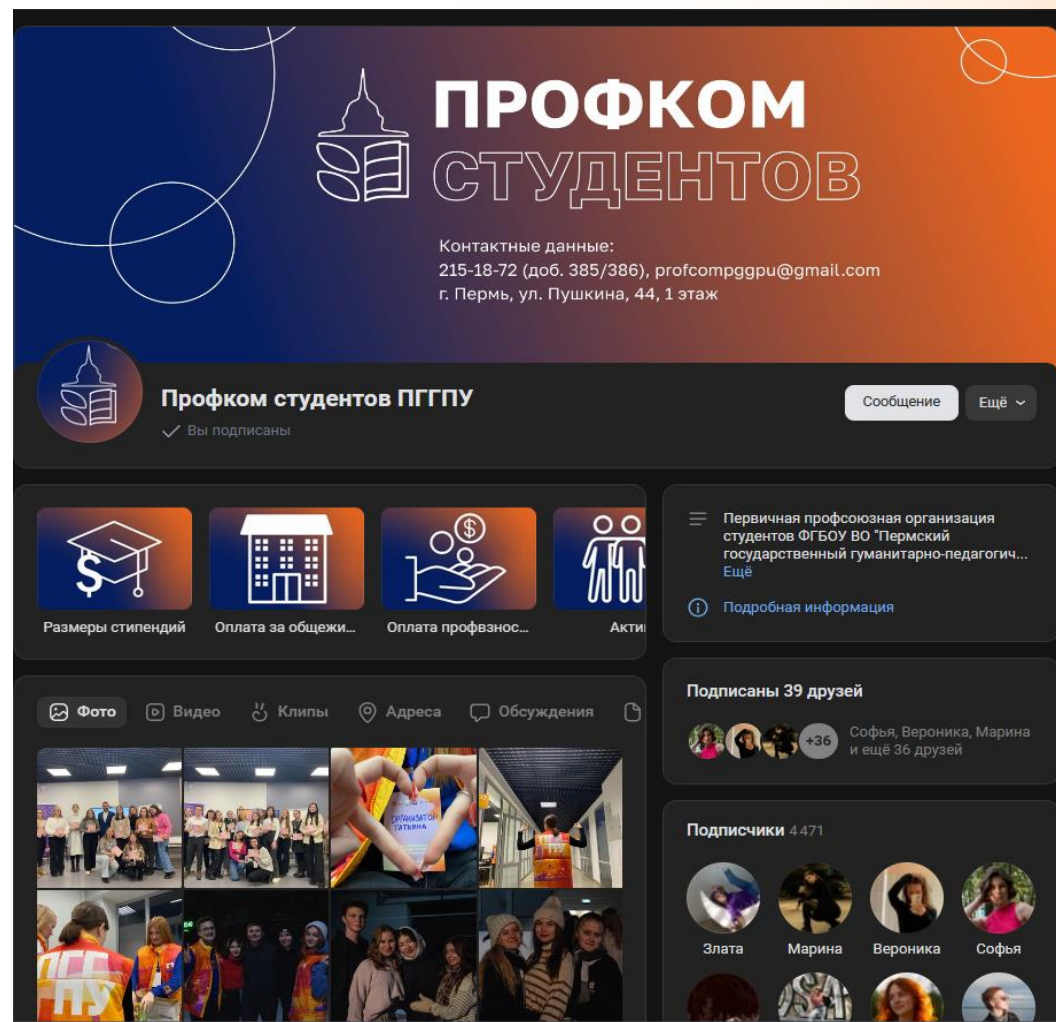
ПРОФКОМ
СТУДЕНТОВ

Контактные данные:
215-18-72 (доб. 385/386), profcompggpu@gmail.com
г. Пермь, ул. Пушкина, 44, 1 этаж

Профком студентов ПГГПУ
Вы подписаны

Сообщение
Ещё

Размеры стипендий
Оплата за общежи...
Оплата профвзнос...
Акти

Первичная профсоюзная организация студентов ФГБОУ ВО "Пермский государственный гуманитарно-педагогич...
Ещё

Подробная информация

Фото
Видео
Клипы
Адреса
Обсуждения

Подписаны 39 друзей
+36
Софья, Вероника, Марина и ещё 36 друзей

Подписчики 4 471
Злата
Марина
Вероника
Софья

ОРГАНИЗАТОР ТАТЬЯНА
ПГГПУ